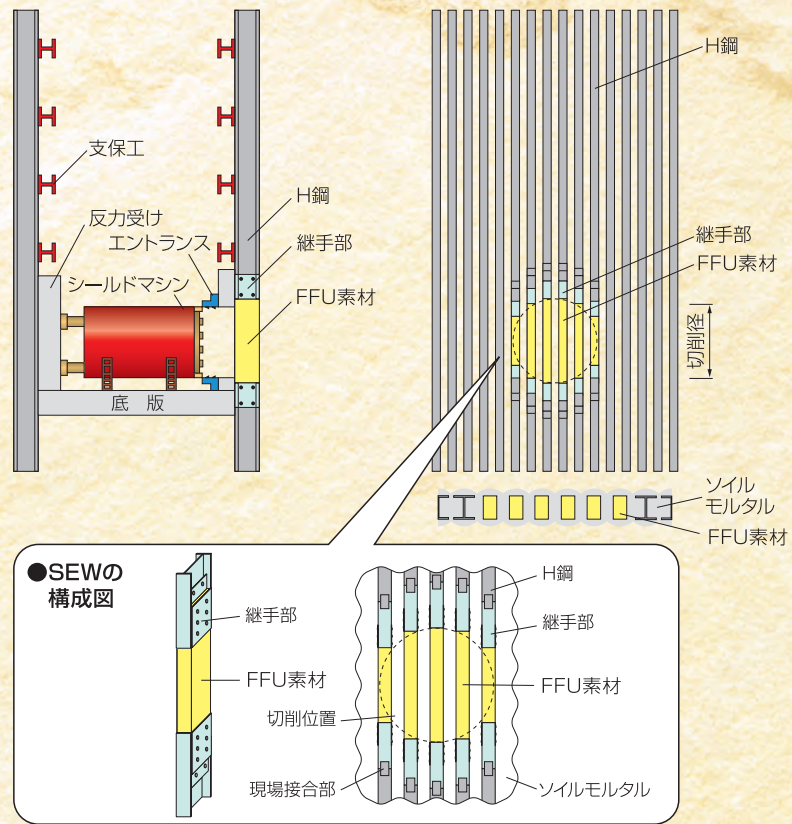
支保工

反力受け

エントランス

シールドマシン

H鋼

継手部

FFU素材

底 版

H鋼

継手部

FFU素材

切削径

ソイル
モルタル

FFU素材

●SEWの
構成図

継手部

FFU素材

H鋼

継手部

FFU素材

切削位置

現場接合部

ソイルモルタル